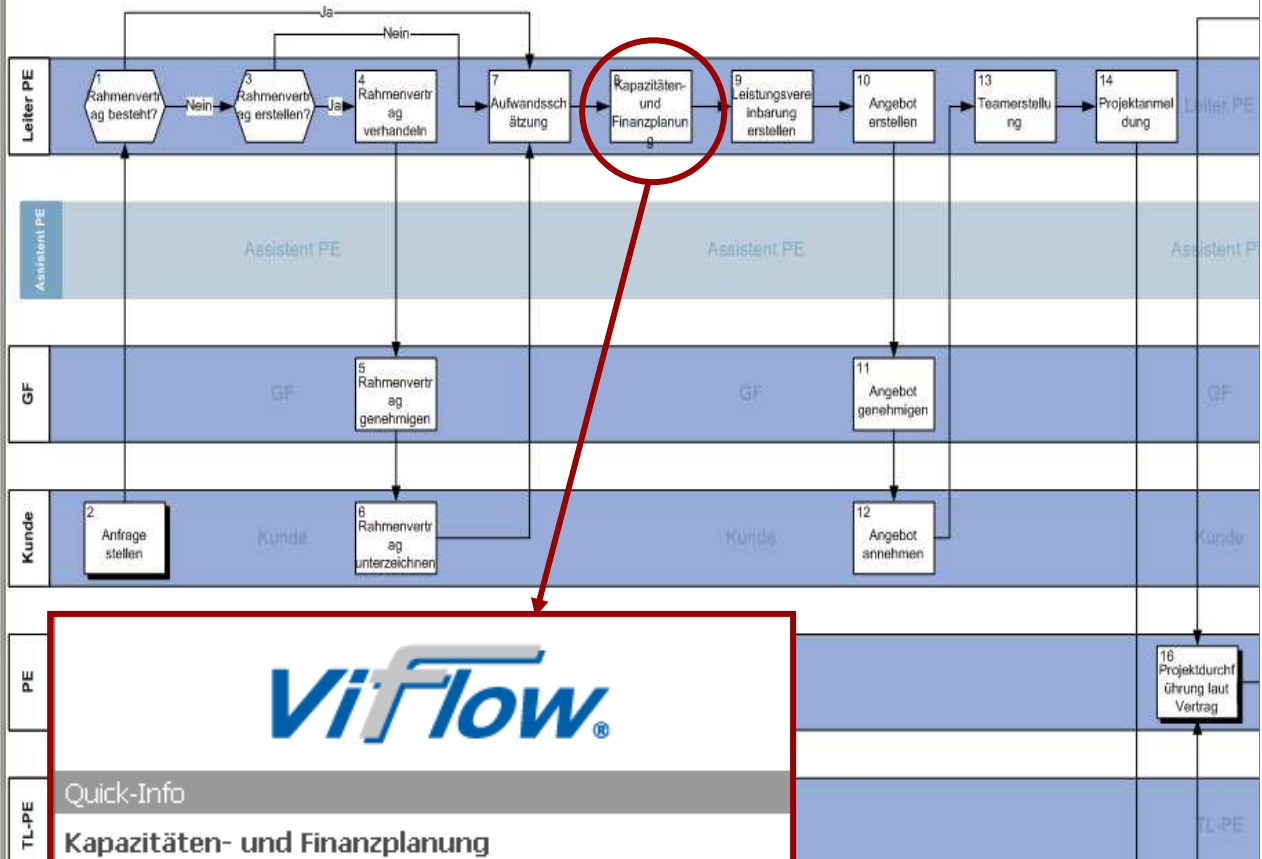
Ja
Nein
Leiter PE
1 Rahmenvertrag besteht?
Nein
3 Rahmenvertrag erstellen?
Ja
4 Rahmenvertrag verhandeln
7 Aufwandsschätzung
8 Kapazitäten- und Finanzplanung
9 Leistungsvereinbarung erstellen
10 Angebot erstellen
13 Teamerstellung
14 Projektanmeldung
Leiter PE
Assistent PE
Assistent PE
Assistent PE
Assistent PE
GF
GF
5 Rahmenvertrag genehmigen
GF
11 Angebot genehmigen
GF
Kunde
2 Anfrage stellen
Kunde
6 Rahmenvertrag unterzeichnen
Kunde
12 Angebot annehmen
Kunde
PE
16 Projektdurchführung laut Vertrag
ViFlow®
Quick-Info
Kapazitäten- und Finanzplanung
TL-PE
TL-PE